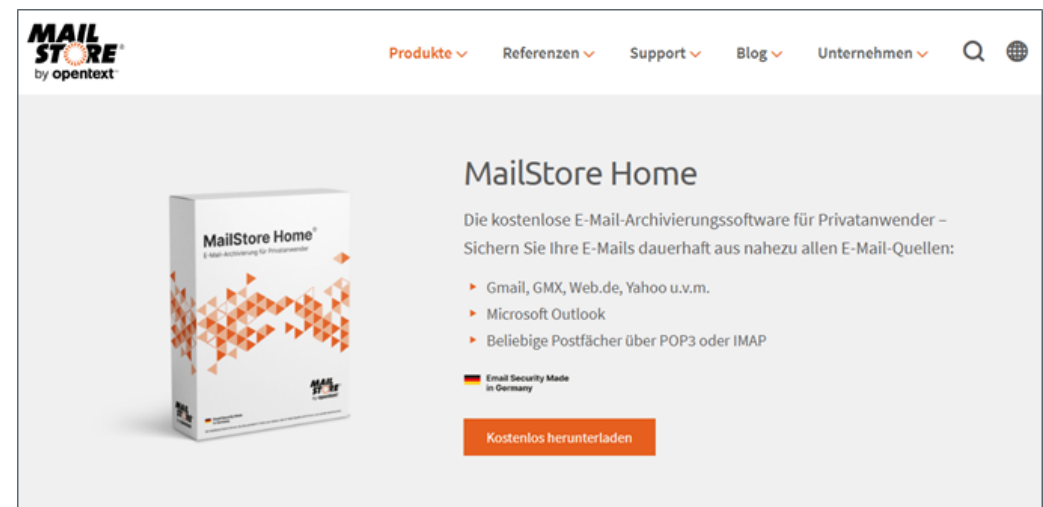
MAIL STORE® by opentext™

Produkte Referenzen Support Blog Unternehmen

MailStore Home®
E-Mail-Archivierung für Privatanwender

MAIL STORE

MailStore Home

Die kostenlose E-Mail-Archivierungssoftware für Privatanwender – Sichern Sie Ihre E-Mails dauerhaft aus nahezu allen E-Mail-Quellen:

- Gmail, GMX, Web.de, Yahoo u.v.m.
- Microsoft Outlook
- Beliebige Postfächer über POP3 oder IMAP

Email Security Made in Germany

Kostenlos herunterladen